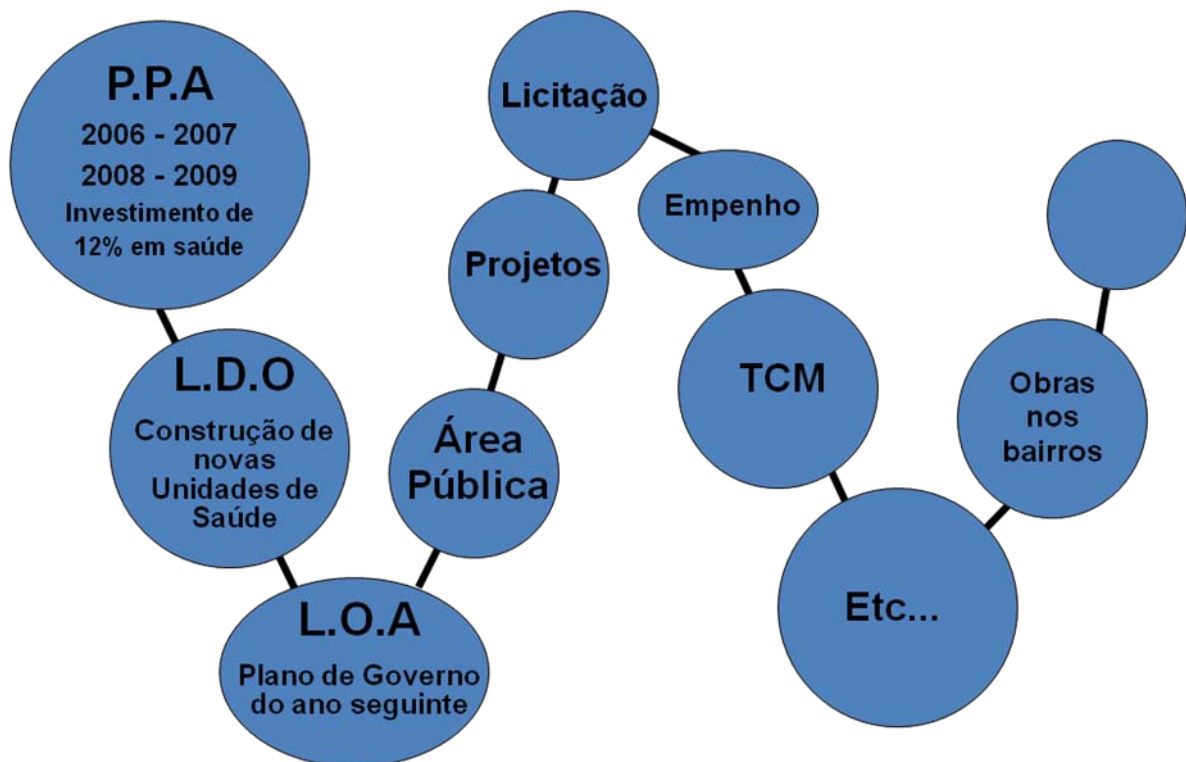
P.P.A
2006 - 2007
2008 - 2009
Investimento de 12% em saúde

L.D.O
Construção de novas Unidades de Saúde

L.O.A
Plano de Governo do ano seguinte

Área Pública

Projetos

Licitação

Empenho

TCM

Etc...

Obras nos bairros